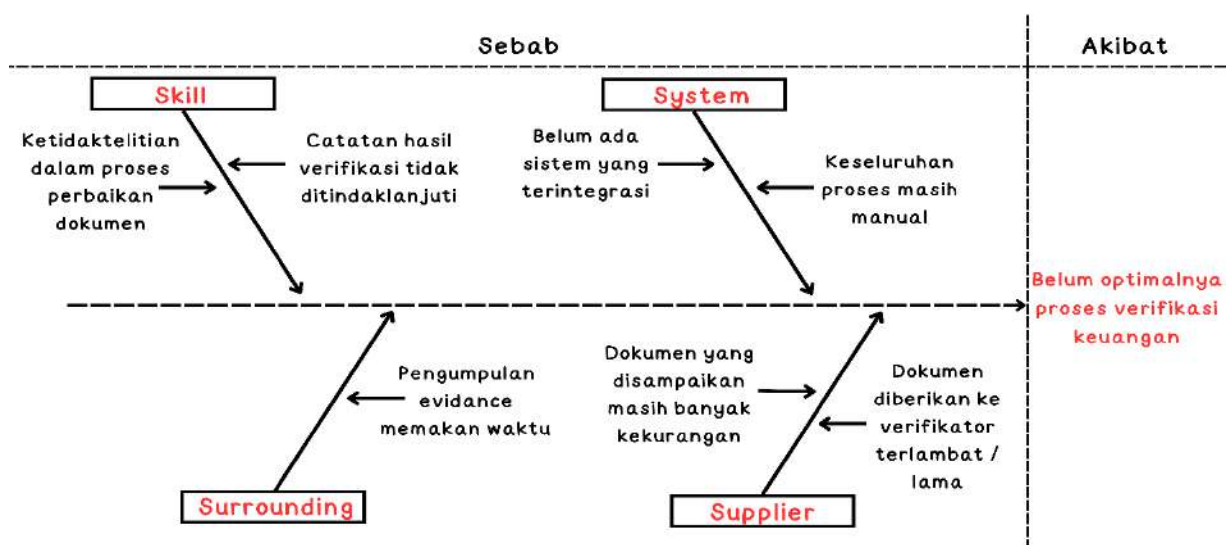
Sebab

Akibat

Skill

Ketidaktelitian dalam proses perbaikan dokumen

Catatan hasil verifikasi tidak ditindaklanjuti

System

Belum ada sistem yang terintegrasi

Keseluruhan proses masih manual

Belum optimalnya proses verifikasi keuangan

Pengumpulan evidance memakan waktu

Dokumen yang disampaikan masih banyak kekurangan

Dokumen diberikan ke verifikator terlambat / lama

Surrounding

Supplier